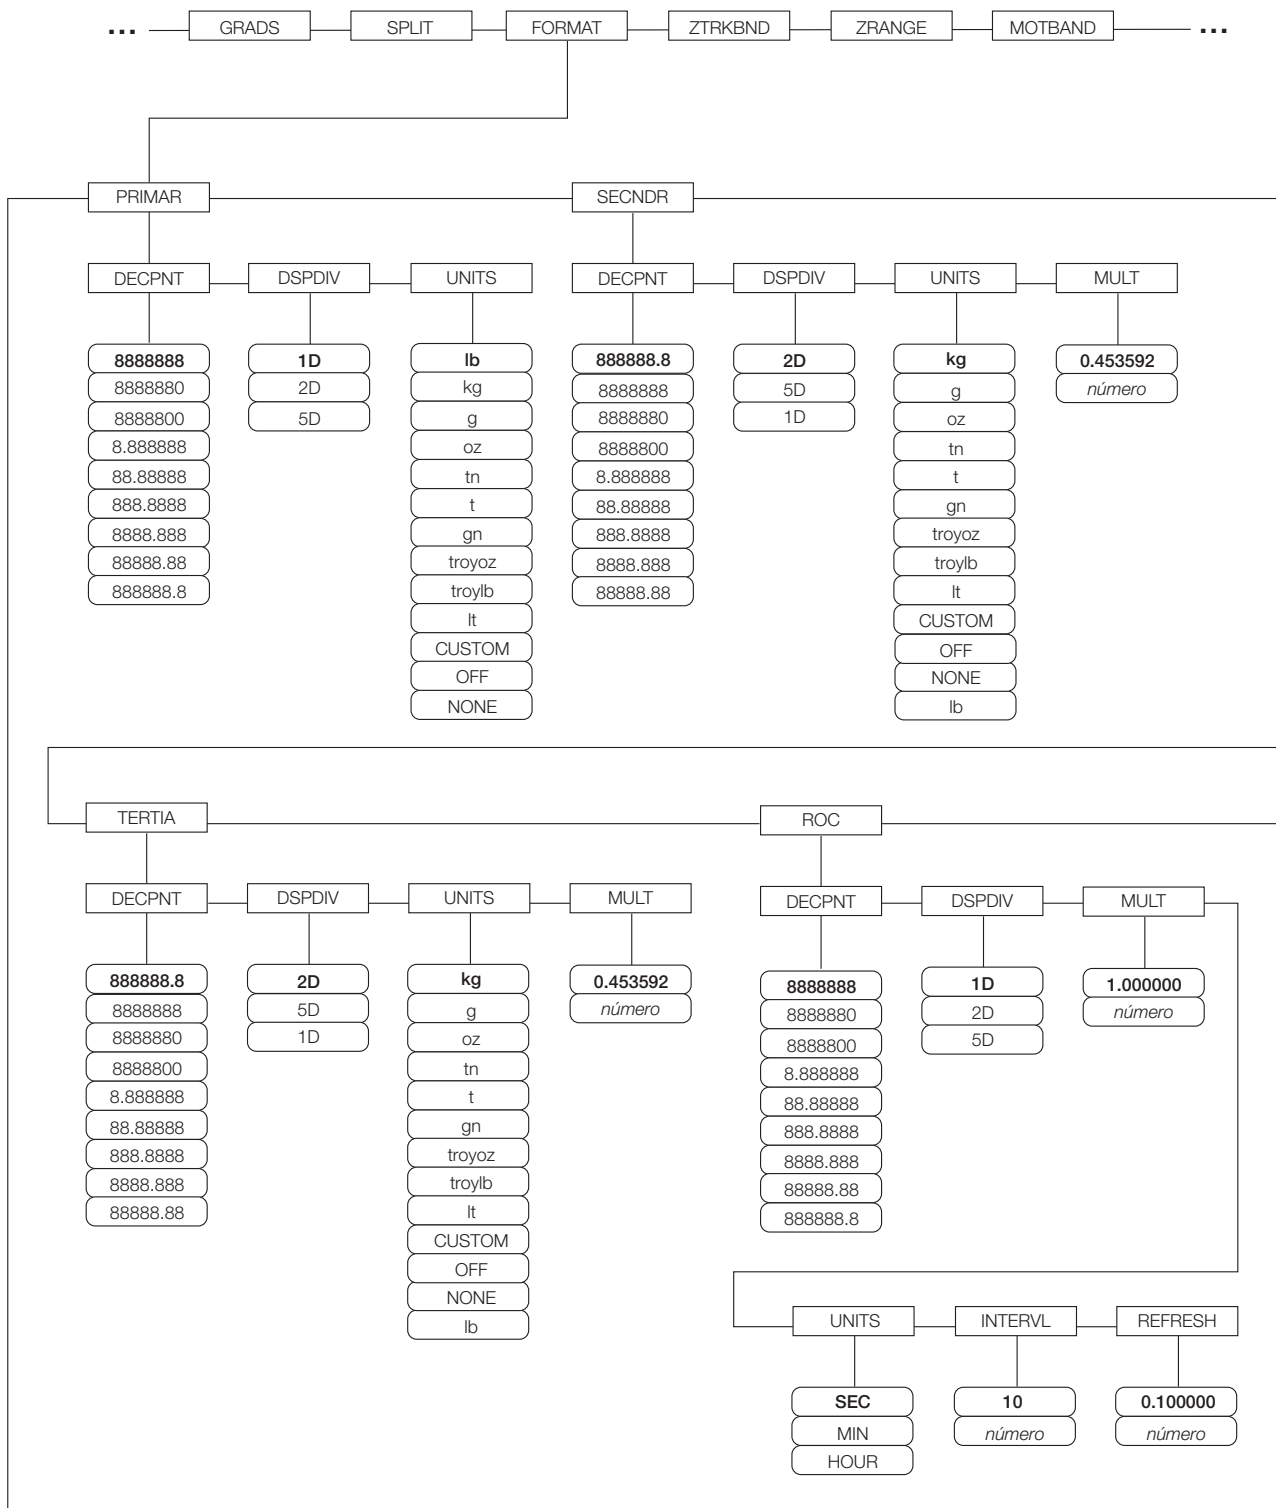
... GRADS SPLIT FORMAT ZTRKBND ZRANGE MOTBAND ...

PRIMAR

DECPNT
8888888
8888880
8888800
8.888888
88.88888
888.8888
8888.888
88888.88
888888.8

DSPDIV
1D
2D
5D

UNITS
lb
kg
g
oz
tn
t
gn
troyoz
troylb
lt
CUSTOM
OFF
NONE

SECNDR

DECPNT
888888.8
8888888
8888880
8888800
8.888888
88.88888
888.8888
8888.888
88888.88

DSPDIV
2D
5D
1D

UNITS
kg
g
oz
tn
t
gn
troyoz
troylb
lt
CUSTOM
OFF
NONE
lb

MULT
0.453592
número

TERTIA

DECPNT
888888.8
8888888
8888880
8888800
8.888888
88.88888
888.8888
8888.888
88888.88

DSPDIV
2D
5D
1D

UNITS
kg
g
oz
tn
t
gn
troyoz
troylb
lt
CUSTOM
OFF
NONE
lb

MULT
0.453592
número

ROC

DECPNT
8888888
8888880
8888800
8.888888
88.88888
888.8888
8888.888
88888.88
888888.8

DSPDIV
1D
2D
5D

MULT
1.000000
número

UNITS
SEC
MIN
HOUR

INTERVL
10
número

REFRESH
0.100000
número